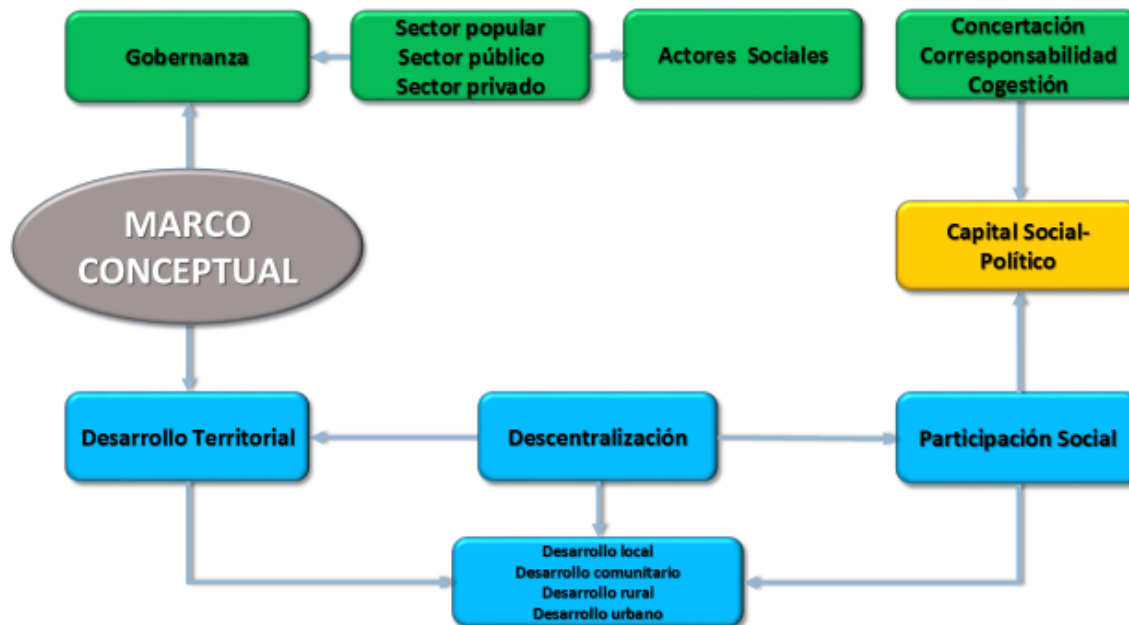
Gobernanza

Sector popular
Sector público
Sector privado

Actores Sociales

Concertación
Corresponsabilidad
Cogestión

MARCO
CONCEPTUAL

Capital Social-
Político

Desarrollo Territorial

Descentralización

Participación Social

Desarrollo local
Desarrollo comunitario
Desarrollo rural
Desarrollo urbano